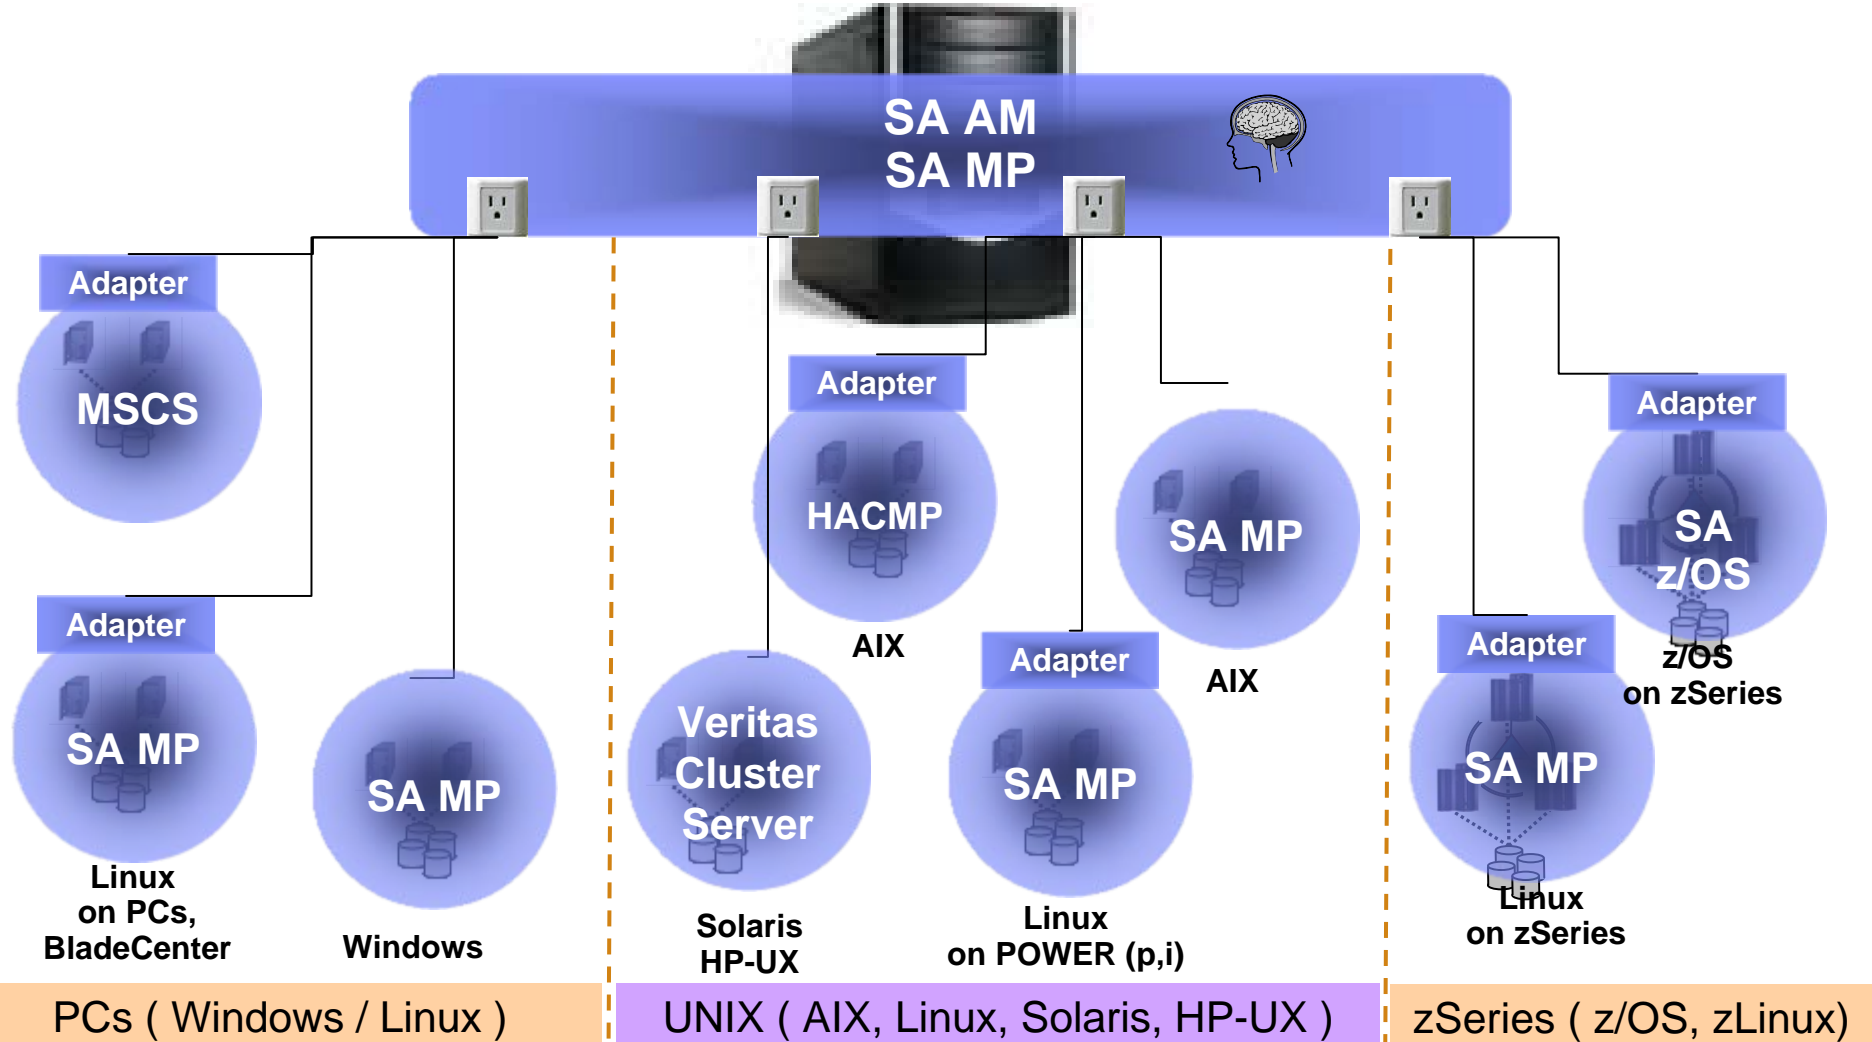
SA AM
SA MP

Adapter
MSCS

Adapter
SA MP
Linux
on PCs,
BladeCenter

SA MP
Windows

Adapter
HACMP
AIX

Veritas
Cluster
Server
Solaris
HP-UX

SA MP
AIX

Adapter
SA MP
Linux
on POWER (p,i)

Adapter
SA
z/OS
z/OS
on zSeries

Adapter
SA MP
Linux
on zSeries

PCs ( Windows / Linux )

UNIX ( AIX, Linux, Solaris, HP-UX )

zSeries ( z/OS, zLinux)